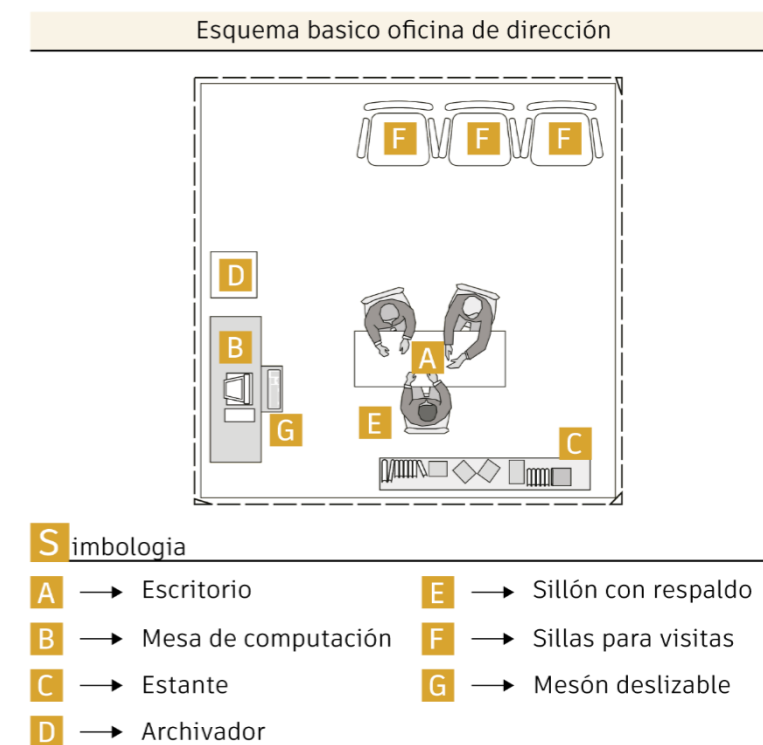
Esquema basico oficina de dirección

F F F

D

B

A

G

E

C

Simbologia

A → Escritorio

B → Mesa de computación

C → Estante

D → Archivador

E → Sillón con respaldo

F → Sillas para visitas

G → Mesón deslizable